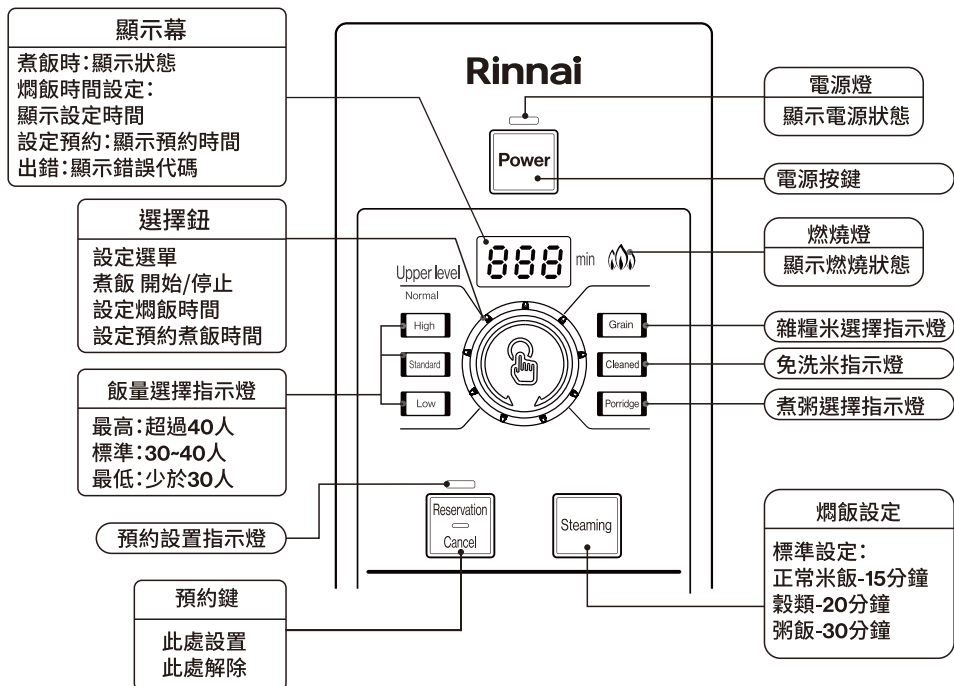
顯示幕

煮飯時:顯示狀態
焖飯時間設定:
顯示設定時間
設定預約:顯示預約時間
出錯:顯示錯誤代碼

選擇鈕

設定選單
煮飯 開始/停止
設定焖飯時間
設定預約煮飯時間

飯量選擇指示燈

最高:超過40人
標準:30~40人
最低:少於30人

預約設置指示燈

預約鍵

此處設置
此處解除

Rinnai

Power

888 min

Upper level
Normal

High
Standard
Low

Grain
Cleaned
Porridge

Reservation
Cancel

Steaming

電源燈

顯示電源狀態

電源按鍵

燃燒燈

顯示燃燒狀態

雜糧米選擇指示燈

免洗米指示燈

煮粥選擇指示燈

焖飯設定

標準設定:
正常米飯-15分鐘
穀類-20分鐘
粥飯-30分鐘